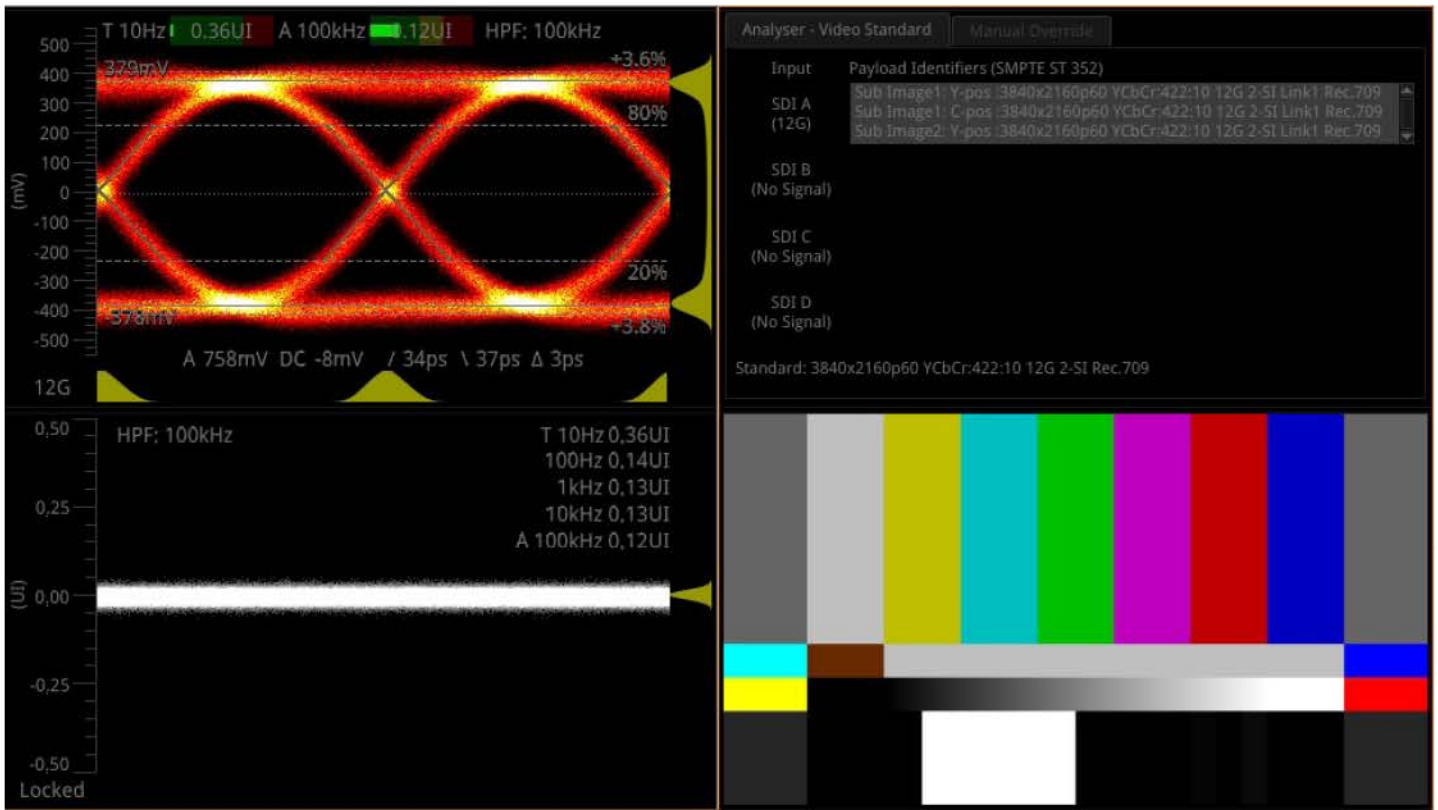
T 10Hz 0.36UI A 100kHz 0.12UI HPF: 100kHz

500
400
300
200
100
0
-100
-200
-300
-400
-500

(mV)

379mV
+3.6%
80%
20%
-378mV
+3.8%

A 758mV DC -8mV / 34ps \ 37ps Δ 3ps

12G

0,50
0,25
0,00
-0,25
-0,50

(UI)

HPF: 100kHz

T 10Hz 0,36UI
100Hz 0,14UI
1kHz 0,13UI
10kHz 0,13UI
A 100kHz 0,12UI

Locked

Analyser - Video Standard
Manual Override

Input
Payload Identifiers (SMPTE ST 352)

SDI A (12G)
Sub Image1: Y-pos :3840x2160p60 YCbCr:422:10 12G 2-SI Link1 Rec.709
Sub Image1: C-pos :3840x2160p60 YCbCr:422:10 12G 2-SI Link1 Rec.709
Sub Image2: Y-pos :3840x2160p60 YCbCr:422:10 12G 2-SI Link1 Rec.709

SDI B (No Signal)

SDI C (No Signal)

SDI D (No Signal)

Standard: 3840x2160p60 YCbCr:422:10 12G 2-SI Rec.709